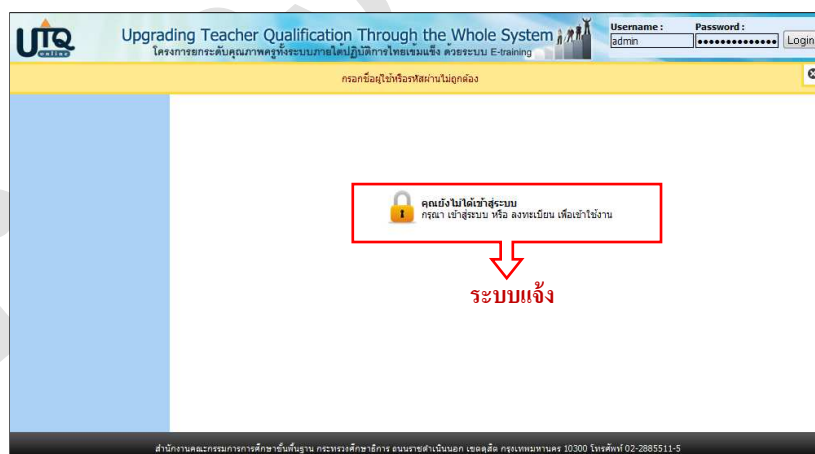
UTQ online

Upgrading Teacher Qualification Through the Whole System
โครงการยกระดับคุณภาพครูทั้งระบบภายใต้ปฏิบัติการไทยเข้มแข็ง ด้วยระบบ E-training

Username :
admin
Password :
••••••••••••••
Login

กรอกชื่อผู้ใช้หรือรหัสผ่านไม่ถูกต้อง

คุณยังไม่ได้เข้าสู่ระบบ
กรุณา เข้าสู่ระบบ หรือ ลงทะเบียน เพื่อเข้าใช้งาน

ระบบแจ้ง

สำนักงานคณะกรรมการการศึกษาขั้นพื้นฐาน กระทรวงศึกษาธิการ ถนนราชดำเนินนอก เขตดุสิต กรุงเทพมหานคร 10300 โทรศัพท์ 02-2885511-5